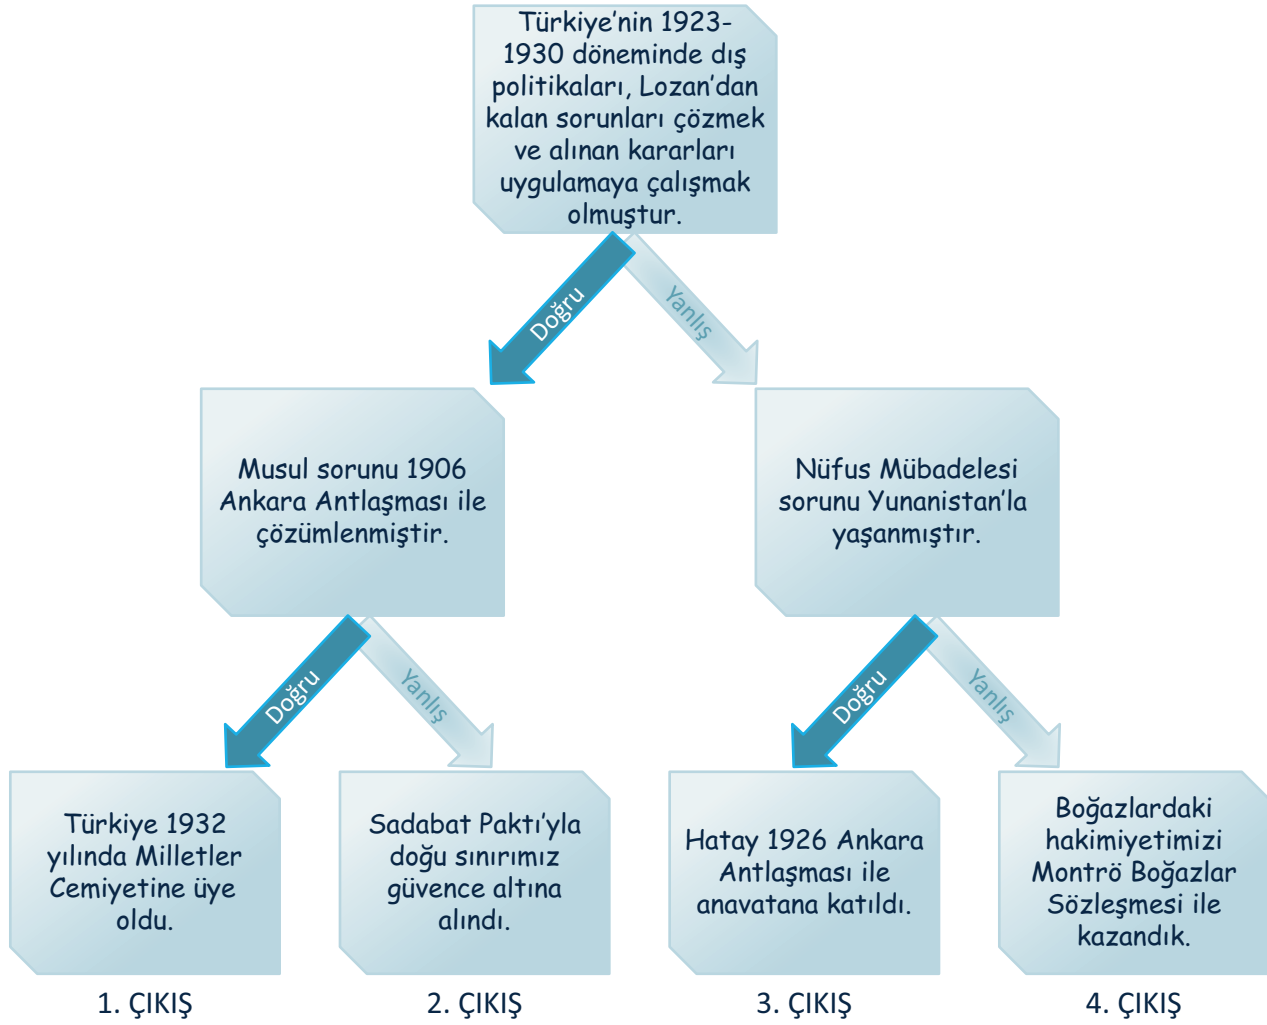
Türkiye'nin 1923-1930 döneminde dış politikaları, Lozan'dan kalan sorunları çözmek ve alınan kararları uygulamaya çalışmak olmuştur.

Doğru

Yanlış

Musul sorunu 1906 Ankara Antlaşması ile çözümlenmiştir.

Nüfus Mübadelesi sorunu Yunanistan'la yaşanmıştır.

Doğru

Yanlış

Doğru

Yanlış

Türkiye 1932 yılında Milletler Cemiyetine üye oldu.

Sadabat Pakti'yla doğu sınırımız güvence altına alındı.

Hatay 1926 Ankara Antlaşması ile anavatana katıldı.

Boğazlardaki hakimiyetimizi Montrö Boğazlar Sözleşmesi ile kazandık.

1. ÇIKIŞ

2. ÇIKIŞ

3. ÇIKIŞ

4. ÇIKIŞ